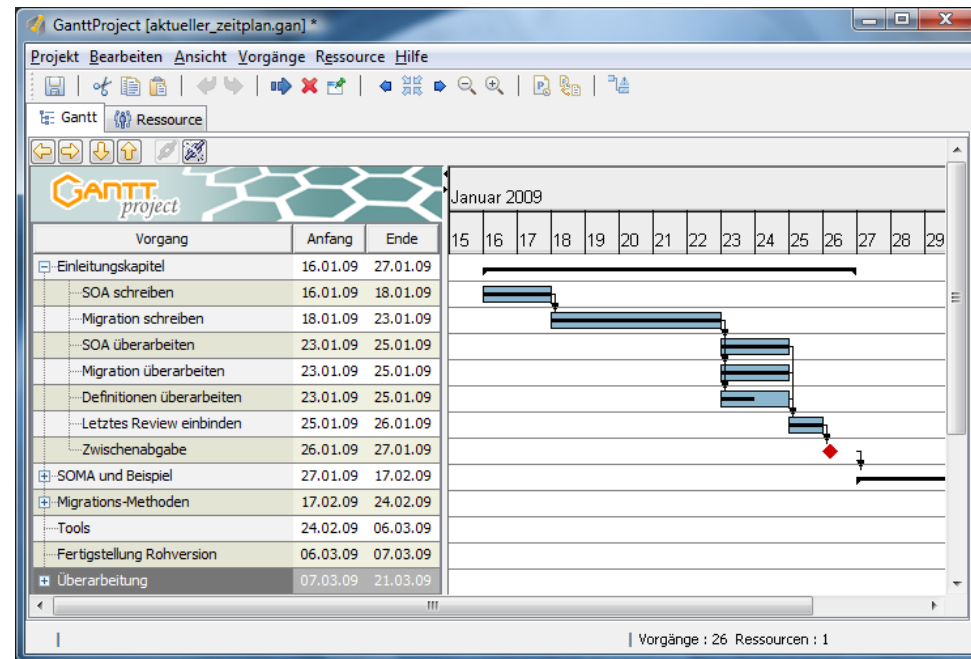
GanttProject [aktueller_zeitplan.gan] *

Projekt Bearbeiten Ansicht Vorgänge Ressource Hilfe

Gantt Ressource

GANTT project

Januar 2009

15 16 17 18 19 20 21 22 23 24 25 26 27 28 29

| Vorgang | Anfang | Ende |
|---|---|---|
| Einleitungskapitel | 16.01.09 | 27.01.09 |
| SOA schreiben | 16.01.09 | 18.01.09 |
| Migration schreiben | 18.01.09 | 23.01.09 |
| SOA überarbeiten | 23.01.09 | 25.01.09 |
| Migration überarbeiten | 23.01.09 | 25.01.09 |
| Definitionen überarbeiten | 23.01.09 | 25.01.09 |
| Letztes Review einbinden | 25.01.09 | 26.01.09 |
| Zwischenabgabe | 26.01.09 | 27.01.09 |
| SOMA und Beispiel | 27.01.09 | 17.02.09 |
| Migrations-Methoden | 17.02.09 | 24.02.09 |
| Tools | 24.02.09 | 06.03.09 |
| Fertigstellung Rohversion | 06.03.09 | 07.03.09 |
| Überarbeitung | 07.03.09 | 21.03.09 |

Vorgänge : 26 Ressourcen : 1